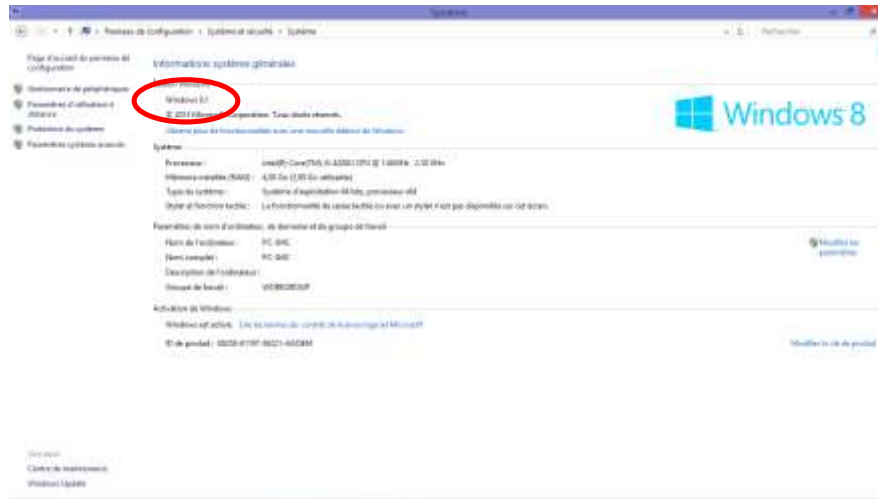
Système

Panneau de configuration › Système et sécurité › Système

Rechercher

Page d'accueil du panneau de configuration

Gestionnaire de périphériques

Paramètres d'utilisation à distance

Protection du système

Paramètres système avancés

Informations système générales

Édition Windows

Windows 8.1

© 2013 Microsoft Corporation. Tous droits réservés.

Obtenir plus de fonctionnalités avec une nouvelle édition de Windows

Windows 8

Système

Processeur : Intel(R) Core(TM) i5-4200U CPU @ 1.60GHz 2.30 GHz

Mémoire installée (RAM) : 4,00 Go (3,90 Go utilisable)

Type du système : Système d'exploitation 64 bits, processeur x64

Stylet et fonction tactile : La fonctionnalité de saisie tactile ou avec un stylet n'est pas disponible sur cet écran.

Paramètres de nom d'ordinateur, de domaine et de groupe de travail

Nom de l'ordinateur : PC-BAC

Nom complet : PC-BAC

Description de l'ordinateur :

Groupe de travail : WORKGROUP

Modifier les paramètres

Activation de Windows

Windows est activé. Lire les termes du contrat de licence logiciel Microsoft

ID de produit : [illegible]

Modifier la clé de produit

Voir aussi

Centre de maintenance

Windows Update